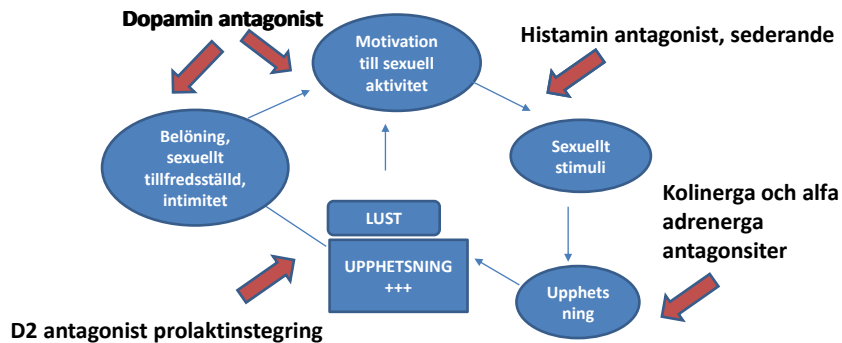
Dopamin antagonist

Motivation till sexuell aktivitet

Histamin antagonist, sederande

Belöning, sexuellt tillfredsställd, intimitet

Sexuellt stimuli

Kolinerga och alfa adrenerga antagonsiter

LUST

UPPHETSNING +++

Upphets ning

D2 antagonist prolaktinstegring